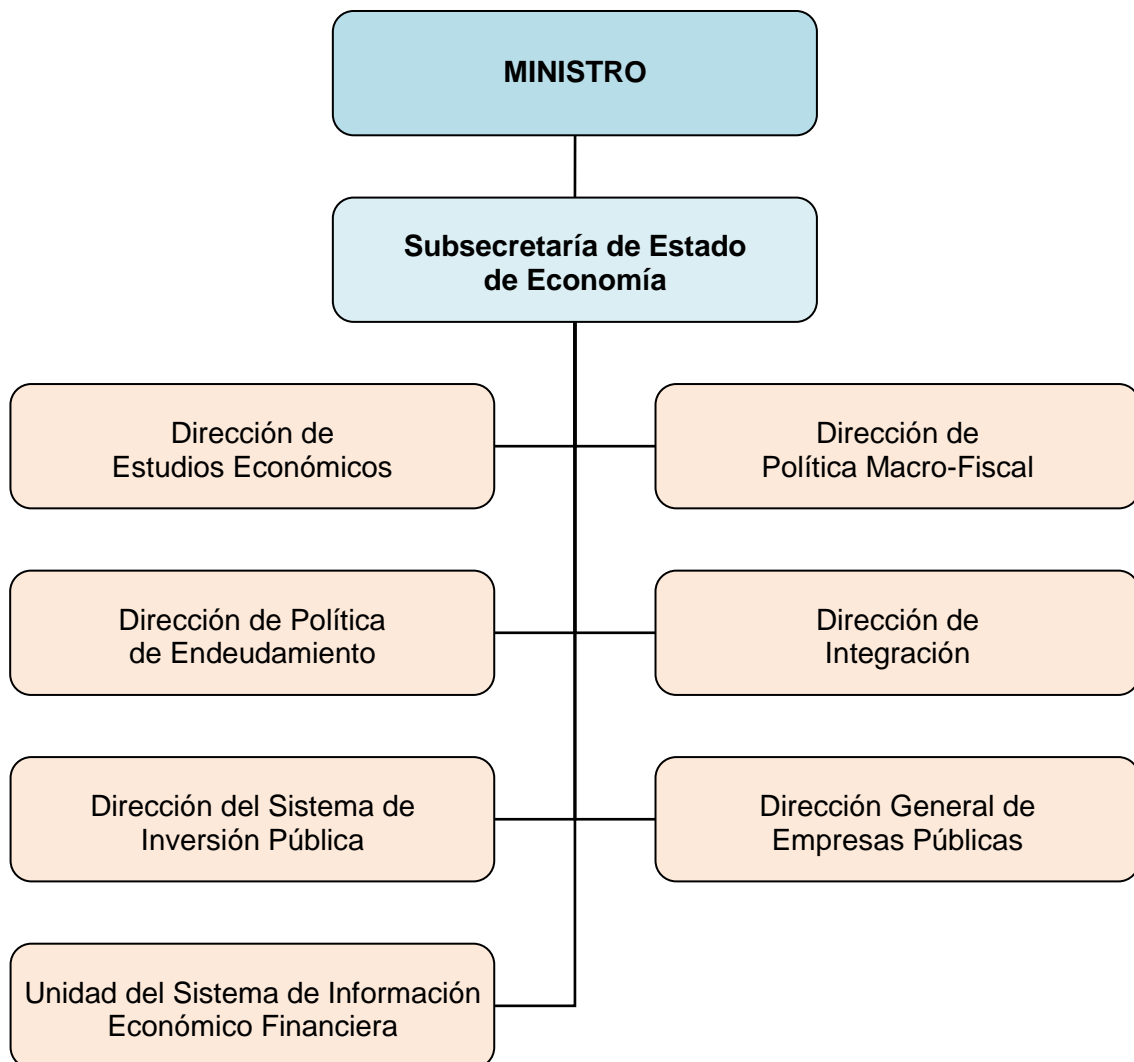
MINISTRO

Subsecretaría de Estado de Economía

Dirección de Estudios Económicos

Dirección de Política Macro-Fiscal

Dirección de Política de Endeudamiento

Dirección de Integración

Dirección del Sistema de Inversión Pública

Dirección General de Empresas Públicas

Unidad del Sistema de Información Económico Financiera